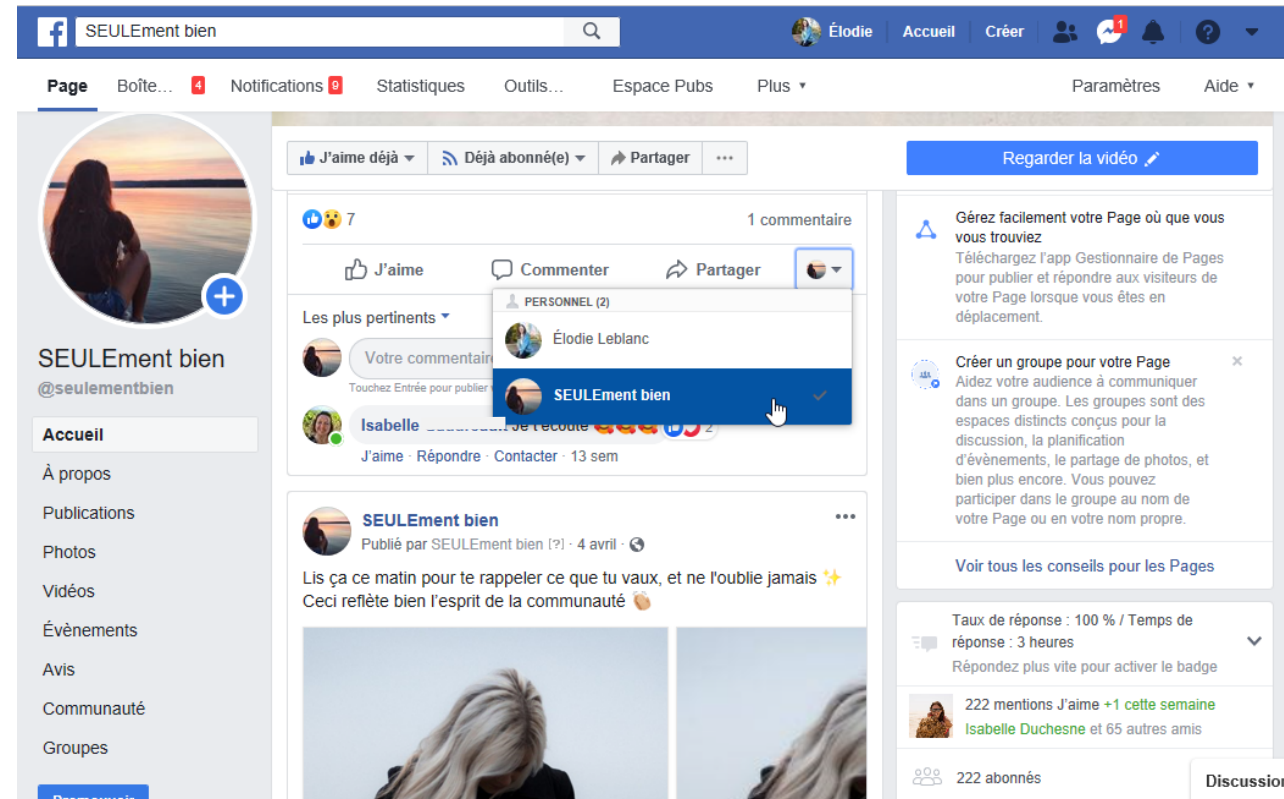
SEULEment bien

Élodie Accueil Créer 1

Page Boîte… 4 Notifications 9 Statistiques Outils… Espace Pubs Plus ▾ Paramètres Aide ▾

SEULEment bien
@seulementbien

Accueil
À propos
Publications
Photos
Vidéos
Évènements
Avis
Communauté
Groupes

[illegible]

J'aime déjà ▾ Déjà abonné(e) ▾ Partager ···

Regarder la vidéo

7 1 commentaire

J'aime Commenter Partager

Les plus pertinents ▾

Votre commentaire

Touchez Entrée pour publier

PERSONNEL (2)
Élodie Leblanc
SEULEment bien

Isabelle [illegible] Je t'écoute 2
J'aime · Répondre · Contacter · 13 sem

SEULEment bien
Publié par SEULEment bien [?] · 4 avril ·

Lis ça ce matin pour te rappeler ce que tu vaux, et ne l'oublie jamais ✨
Ceci reflète bien l'esprit de la communauté

Gérez facilement votre Page où que vous vous trouviez
Téléchargez l'app Gestionnaire de Pages pour publier et répondre aux visiteurs de votre Page lorsque vous êtes en déplacement.

Créer un groupe pour votre Page
Aidez votre audience à communiquer dans un groupe. Les groupes sont des espaces distincts conçus pour la discussion, la planification d'évènements, le partage de photos, et bien plus encore. Vous pouvez participer dans le groupe au nom de votre Page ou en votre nom propre.

Voir tous les conseils pour les Pages

Taux de réponse : 100 % / Temps de réponse : 3 heures
Répondez plus vite pour activer le badge

222 mentions J'aime +1 cette semaine
Isabelle Duchesne et 65 autres amis

222 abonnés

Discussion